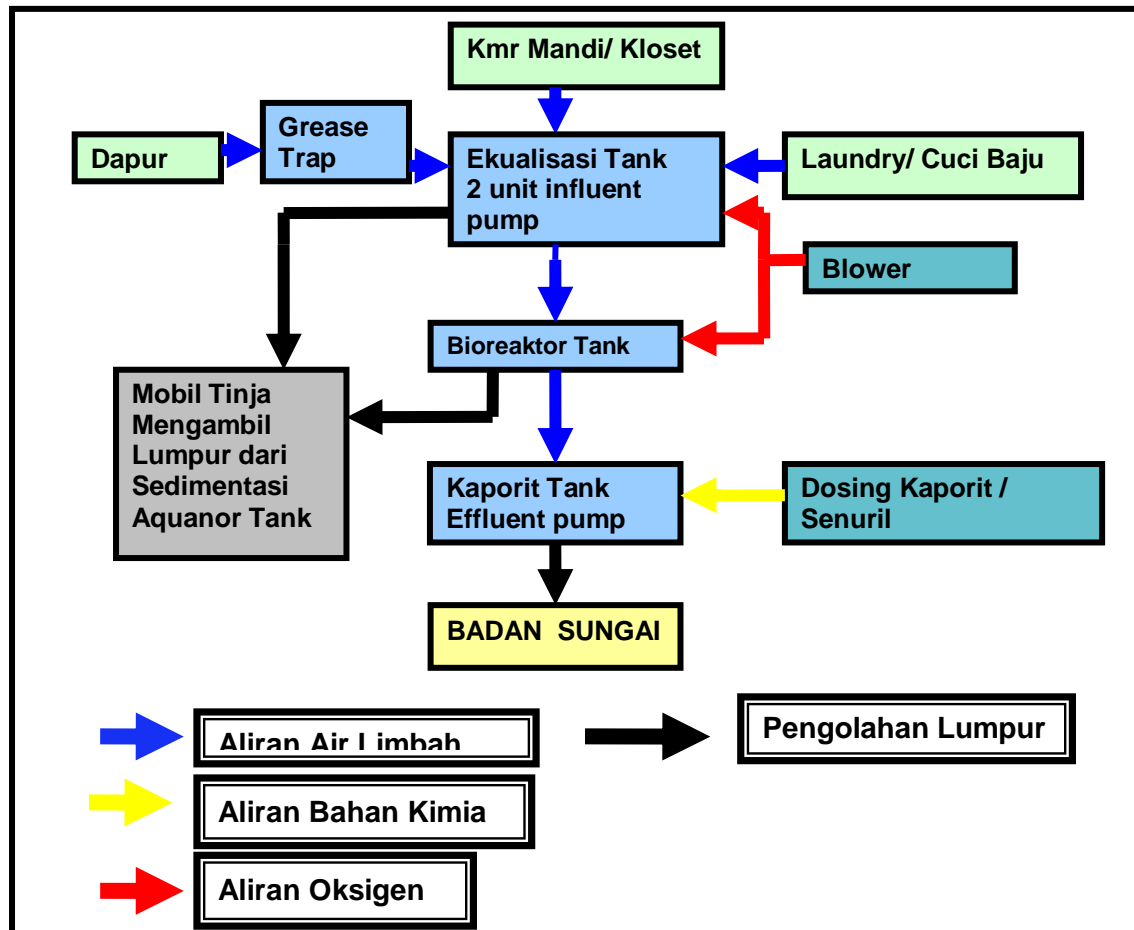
Kmr Mandi/ Kloset

Dapur

Grease Trap

Ekualisasi Tank 2 unit influent pump

Laundry/ Cuci Baju

Blower

Bioreaktor Tank

Mobil Tinja Mengambil Lumpur dari Sedimentasi Aquanor Tank

Kaporit Tank Effluent pump

Dosing Kaporit / Senuril

BADAN SUNGAI

Aliran Air Limbah

Pengolahan Lumpur

Aliran Bahan Kimia

Aliran Oksigen